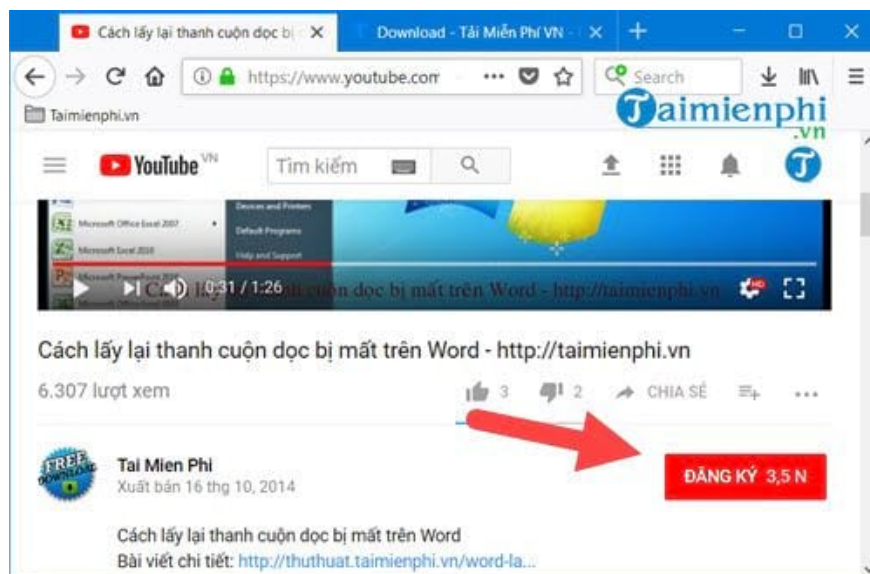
Cách lấy lại thanh cuộn dọc bị ✕
Download - Tải Miễn Phí VN - ✕
+

https://www.youtube.com
Search

Taimienphi.vn
Taimienphi.vn

YouTube VN
Tìm kiếm

Microsoft Office Excel 2007
Microsoft Excel 2010
Devices and Printers
Default Programs
Help and Support
0:31 / 1:26
Cách lấy lại thanh cuộn dọc bị mất trên Word - http://taimienphi.vn

Cách lấy lại thanh cuộn dọc bị mất trên Word - http://taimienphi.vn

6.307 lượt xem
3
2
CHIA SẺ

Tai Mien Phi
Xuất bản 16 thg 10, 2014
ĐĂNG KÝ 3,5 N

Cách lấy lại thanh cuộn dọc bị mất trên Word
Bài viết chi tiết: http://thuthuat.taimienphi.vn/word-la...